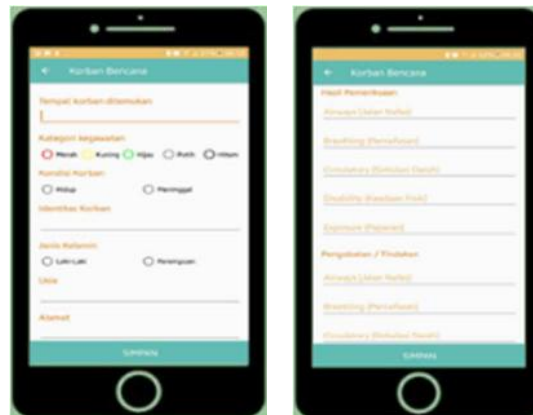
Korban Bencana

Tempat korban ditemukan

Kategori kegawatan

Merah Kuning Hijau Putih Hitam

Kondisi Korban

Hidup Meninggal

Identitas Korban

Jenis Kelamin

Laki-Laki Perempuan

Usia

Alamat

SIMPAN

Korban Bencana

Hasil Pemeriksaan

Airway (Jalan Nafas)

Breathing (Pernafasan)

Circulatory (Sirkulasi Darah)

Disability (Kesadaran Fisik)

Exposure (Paparan)

Pengobatan / Tindakan

Airway (Jalan Nafas)

Breathing (Pernafasan)

Circulatory (Sirkulasi Darah)

SIMPAN